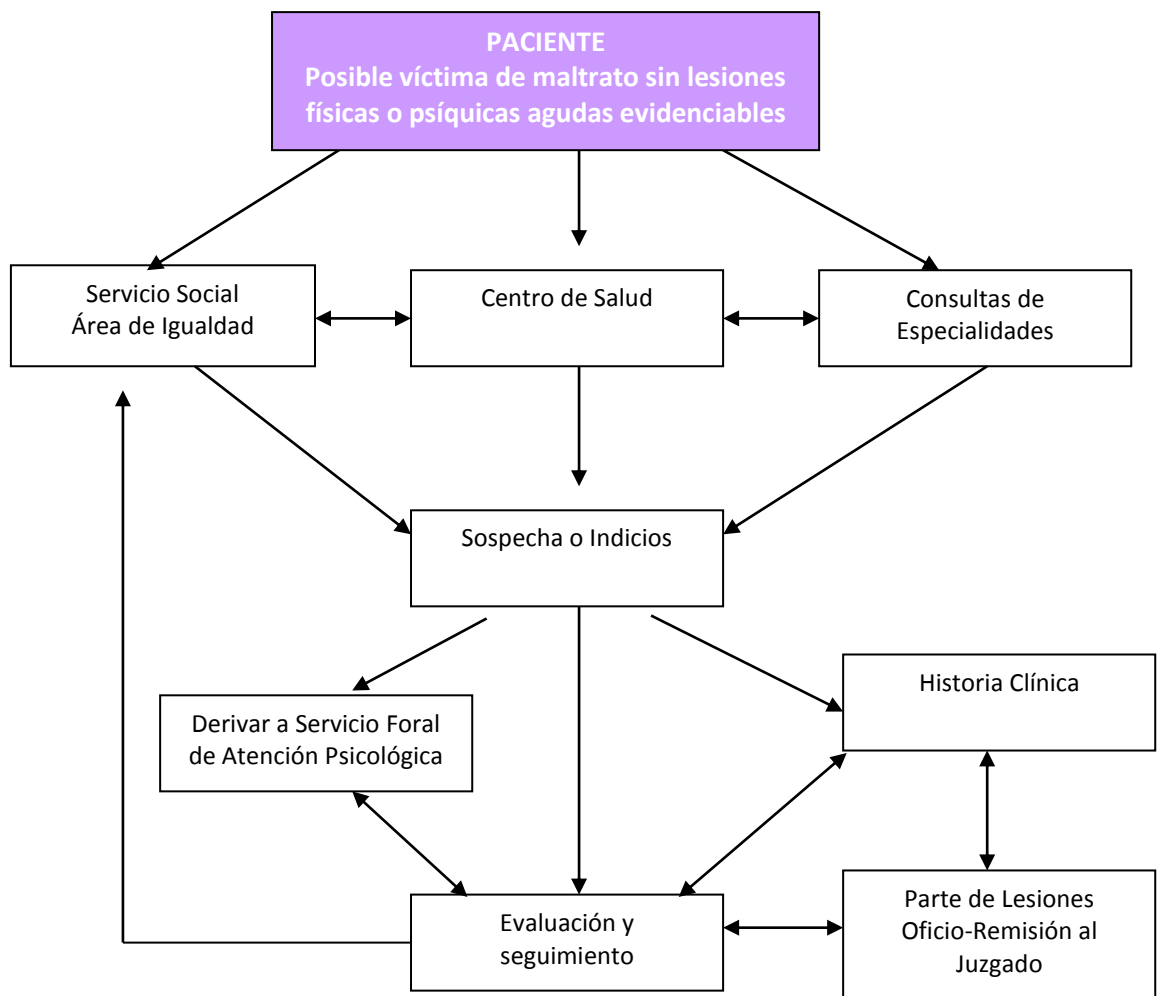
PACIENTE
Posible víctima de maltrato sin lesiones físicas o psíquicas agudas evidenciables

Servicio Social
Área de Igualdad

Centro de Salud

Consultas de
Especialidades

Sospecha o Indicios

Derivar a Servicio Foral
de Atención Psicológica

Historia Clínica

Evaluación y
seguimiento

Parte de Lesiones
Oficio-Remisión al
Juzgado